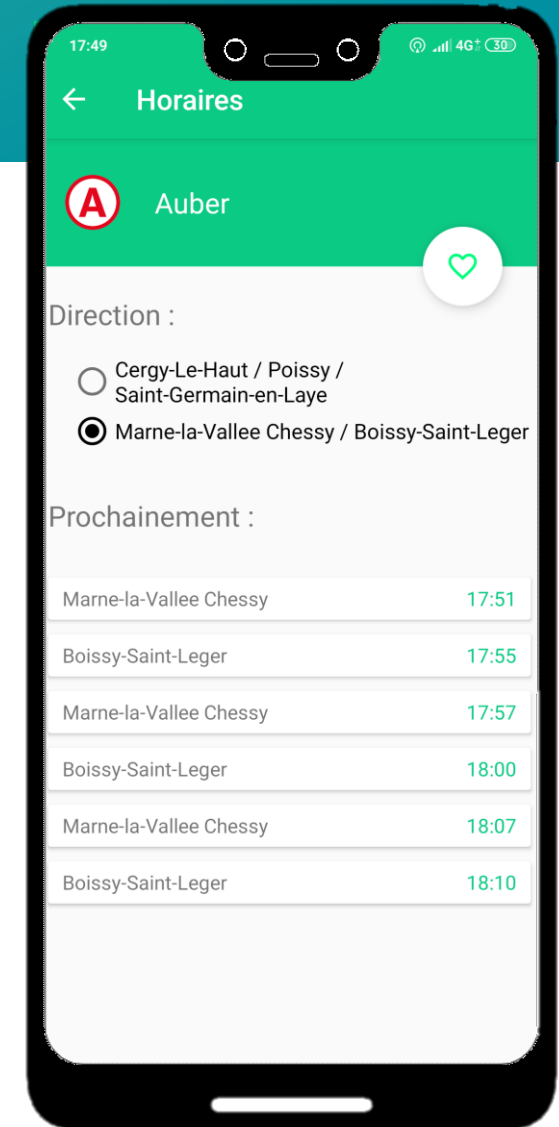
17:49 4G 30

Horaires

A

Auber

Direction :

Cergy-Le-Haut / Poissy / Saint-Germain-en-Laye

Marne-la-Vallee Chessy / Boissy-Saint-Leger

Prochainement :

| | |
|---|---|
| Marne-la-Vallee Chessy | 17:51 |
| Boissy-Saint-Leger | 17:55 |
| Marne-la-Vallee Chessy | 17:57 |
| Boissy-Saint-Leger | 18:00 |
| Marne-la-Vallee Chessy | 18:07 |
| Boissy-Saint-Leger | 18:10 |